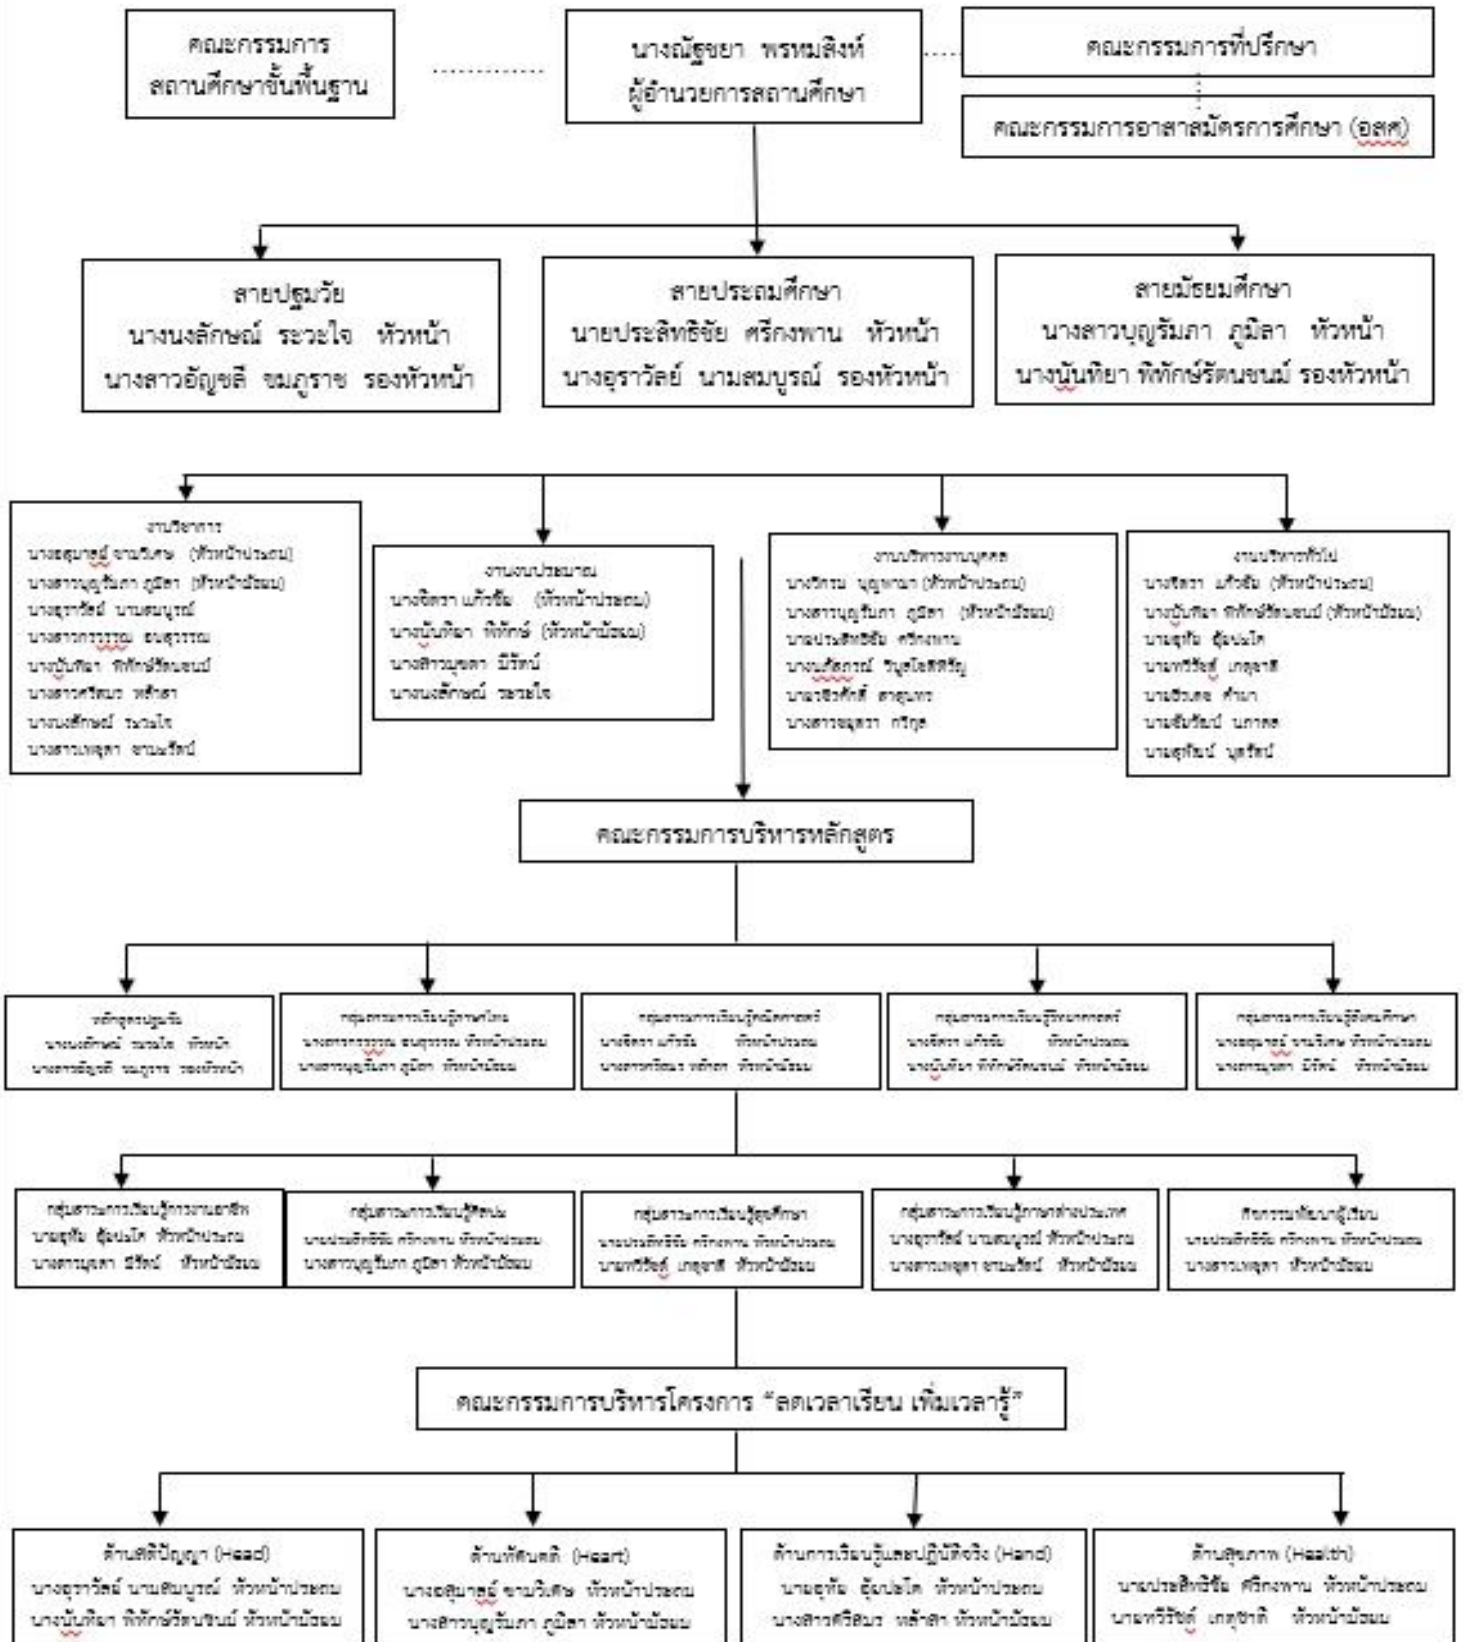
คณะกรรมการ
สถานศึกษาขั้นพื้นฐาน

นางณัฐชยา พรหมสิงห์
ผู้อำนวยการสถานศึกษา

คณะกรรมการที่ปรึกษา

คณะกรรมการอาสาสมัครการศึกษา (อสค)

สายปฐมวัย
นางนงลักษณ์ ระวะใจ หัวหน้า
นางสาวอัญชลี ชมภูราช รองหัวหน้า

สายประถมศึกษา
นายประสิทธิชัย ศรีกงพาน หัวหน้า
นางอุราวัลย์ นามสมบูรณ์ รองหัวหน้า

สายมัธยมศึกษา
นางสาวบุญรัมภา ภูมิลา หัวหน้า
นางนันทิยา พิทักษ์รัตนชนม์ รองหัวหน้า

งานวิชาการ
นางอรุณฉวี ชาญวิเศษ (หัวหน้าประถม)
นางสาวบุญรัมภา ภูมิลา (หัวหน้ามัธยม)
นางอุราวัลย์ นามสมบูรณ์
นางสาวกรรณ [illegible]
นางนันทิยา พิทักษ์รัตนชนม์
นางสาวศรีสมร หล้าสา
นางนงลักษณ์ ระวะใจ
นางสาวเพชุดา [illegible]

งานงบประมาณ
นางจิตรา แก้วซื่อ (หัวหน้าประถม)
นางนันทิยา พิทักษ์ (หัวหน้ามัธยม)
นางสาวบุษดา มีรัตน์
นางนงลักษณ์ ระวะใจ

งานบริหารงานบุคคล
นางวิภาม บุญพาน (หัวหน้าประถม)
นางสาวบุญรัมภา ภูมิลา (หัวหน้ามัธยม)
นายประสิทธิชัย ศรีกงพาน
นาง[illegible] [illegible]
นายชิงศักดิ์ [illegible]
นางสาว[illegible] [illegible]

งานบริหารทั่วไป
นางจิตรา แก้วซื่อ (หัวหน้าประถม)
นางนันทิยา พิทักษ์รัตนชนม์ (หัวหน้ามัธยม)
นายอุทัย อุ้มปอโต
นายทวีรัฐ เกตุชาติ
นาย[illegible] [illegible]
นาย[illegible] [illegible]
นายอุทัยน์ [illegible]

คณะกรรมการบริหารหลักสูตร

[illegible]
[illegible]
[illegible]

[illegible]
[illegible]
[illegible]

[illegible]
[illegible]
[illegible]

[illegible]
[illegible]
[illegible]

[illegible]
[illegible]
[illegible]

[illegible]
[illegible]
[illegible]

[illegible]
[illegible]
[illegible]

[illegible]
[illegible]
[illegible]

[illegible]
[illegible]
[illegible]

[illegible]
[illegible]
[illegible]

คณะกรรมการบริหารโครงการ "ลดเวลาเรียน เพิ่มเวลารู้"

ด้านสติปัญญา (Head)
นางอุราวัลย์ นามสมบูรณ์ หัวหน้าประถม
นางนันทิยา พิทักษ์รัตนชนม์ หัวหน้ามัธยม

ด้านทัศนคติ (Heart)
นางอรุณฉวี ชาญวิเศษ หัวหน้าประถม
นางสาวบุญรัมภา ภูมิลา หัวหน้ามัธยม

ด้านการเรียนรู้และปฏิบัติจริง (Hand)
นายอุทัย อุ้มปอโต หัวหน้าประถม
นางสาวศรีสมร หล้าสา หัวหน้ามัธยม

ด้านสุขภาพ (Health)
นายประสิทธิชัย ศรีกงพาน หัวหน้าประถม
นายทวีรัฐ เกตุชาติ หัวหน้ามัธยม